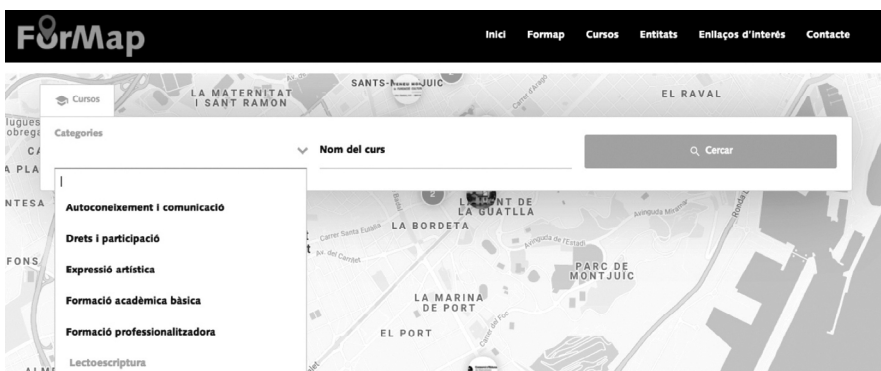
FοrMap

Inici Formap Cursos Entitats Enllaços d'interès Contacte

Cursos

Categories

Nom del curs

Cercar

Autoconeixement i comunicació
Drets i participació
Expressió artística
Formació acadèmica bàsica
Formació professionalitzadora
Lectoescriptura

LA MATERNITAT I SANT RAMON
SANTS-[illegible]JUIC
EL RAVAL
LA FONT DE LA GUATLLA
LA BORDETA
PARC DE MONTJUÏC
LA MARINA DE PORT
EL PORT
Carrer Santa Eulàlia
Av. del Carmel
Avinguda de l'Estadi
Avinguda Miramar
Ronda L
Carrer d'Aragó
Carrer del Foc
Hospitalet
Llugues
obrega
CA
A PLA
NTESA
FONS
ALM
2
2